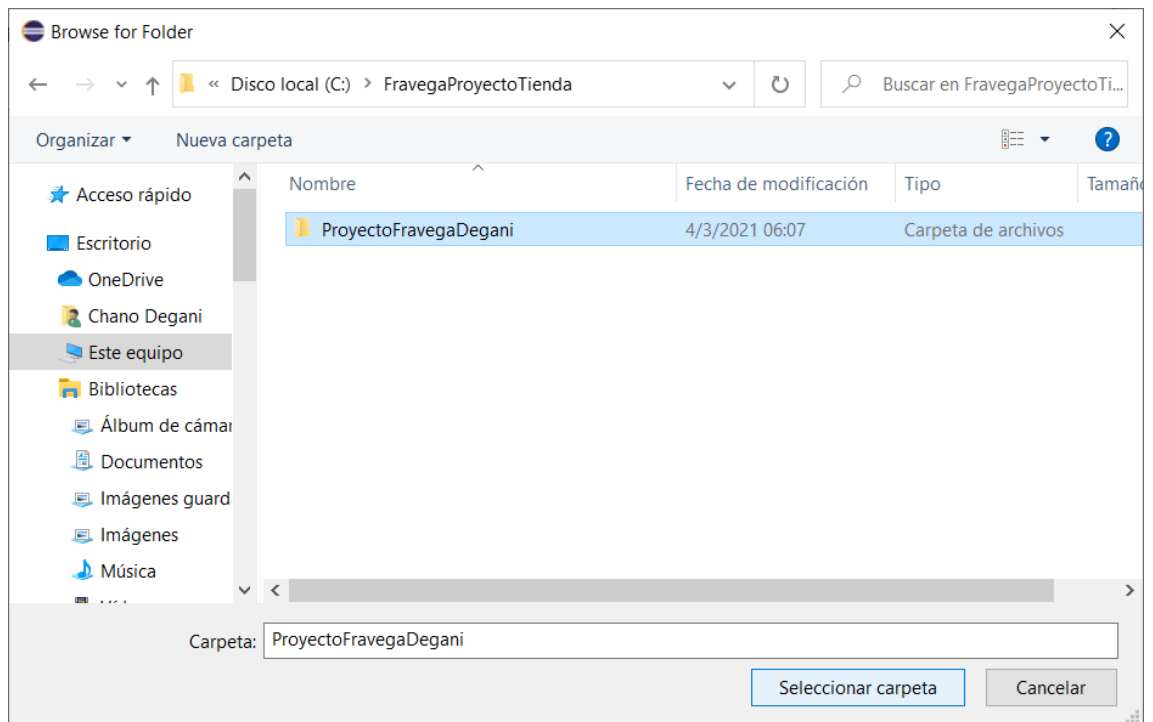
Browse for Folder

« Disco local (C:) > FravegaProyectoTienda

Buscar en FravegaProyectoTi...

Organizar ▾ Nueva carpeta

Acceso rápido
Escritorio
OneDrive
Chano Degani
Este equipo
Bibliotecas
Álbum de cámar
Documentos
Imágenes guard
Imágenes
Música
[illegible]

| Nombre | Fecha de modificación | Tipo | Tamañ |
|---|---|---|---|
| ProyectoFravegaDegani | 4/3/2021 06:07 | Carpeta de archivos | |

Carpeta: ProyectoFravegaDegani

Seleccionar carpeta Cancelar